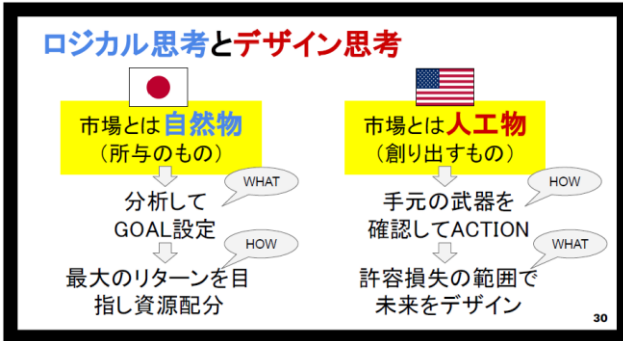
ロジカル思考とデザイン思考

市場とは自然物
（所与のもの）

分析して
GOAL設定

WHAT

最大のリターンを目指し資源配分

HOW

市場とは人工物
（創り出すもの）

手元の武器を
確認してACTION

HOW

許容損失の範囲で
未来をデザイン

WHAT

30